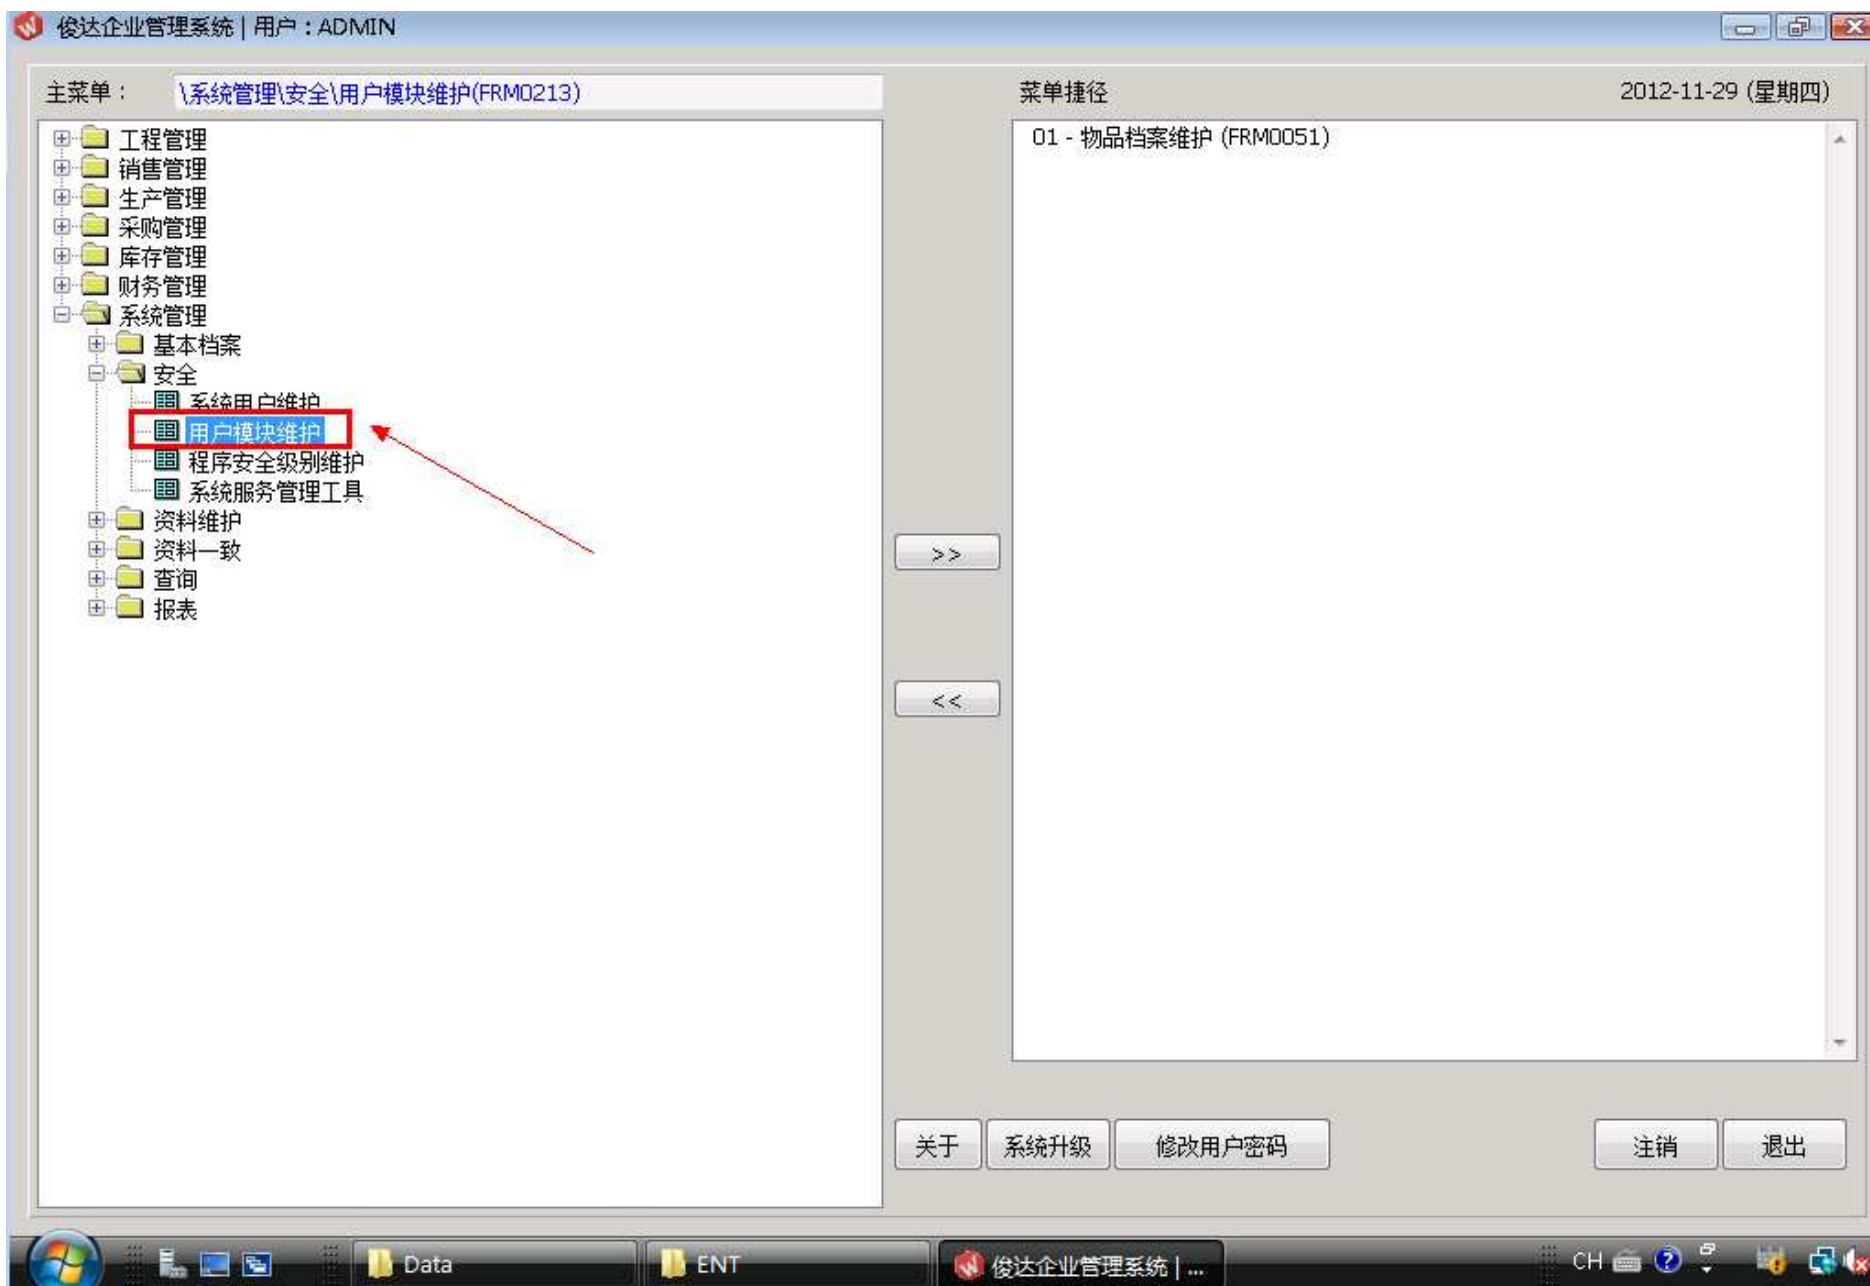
俊达企业管理系统 | 用户：ADMIN

主菜单： \系统管理\安全\用户模块维护(FRM0213)

工程管理
销售管理
生产管理
采购管理
库存管理
财务管理
系统管理
基本档案
安全
系统用户维护
用户模块维护
程序安全级别维护
系统服务管理工具
资料维护
资料一致
查询
报表

>>

<<

菜单捷径

2012-11-29 (星期四)

01 - 物品档案维护 (FRM0051)

关于

系统升级

修改用户密码

注销

退出

Data

ENT

俊达企业管理系统 | ...

CH